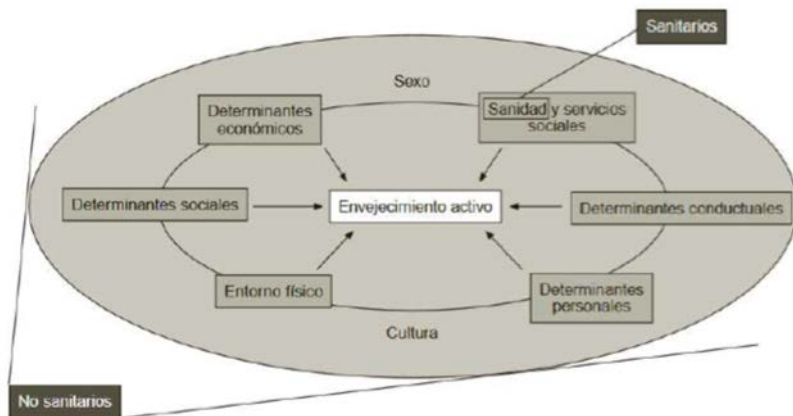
Sanitarios

Sexo

Determinantes económicos

Sanidad y servicios sociales

Determinantes sociales

Envejecimiento activo

Determinantes conductuales

Entorno físico

Determinantes personales

Cultura

No sanitarios